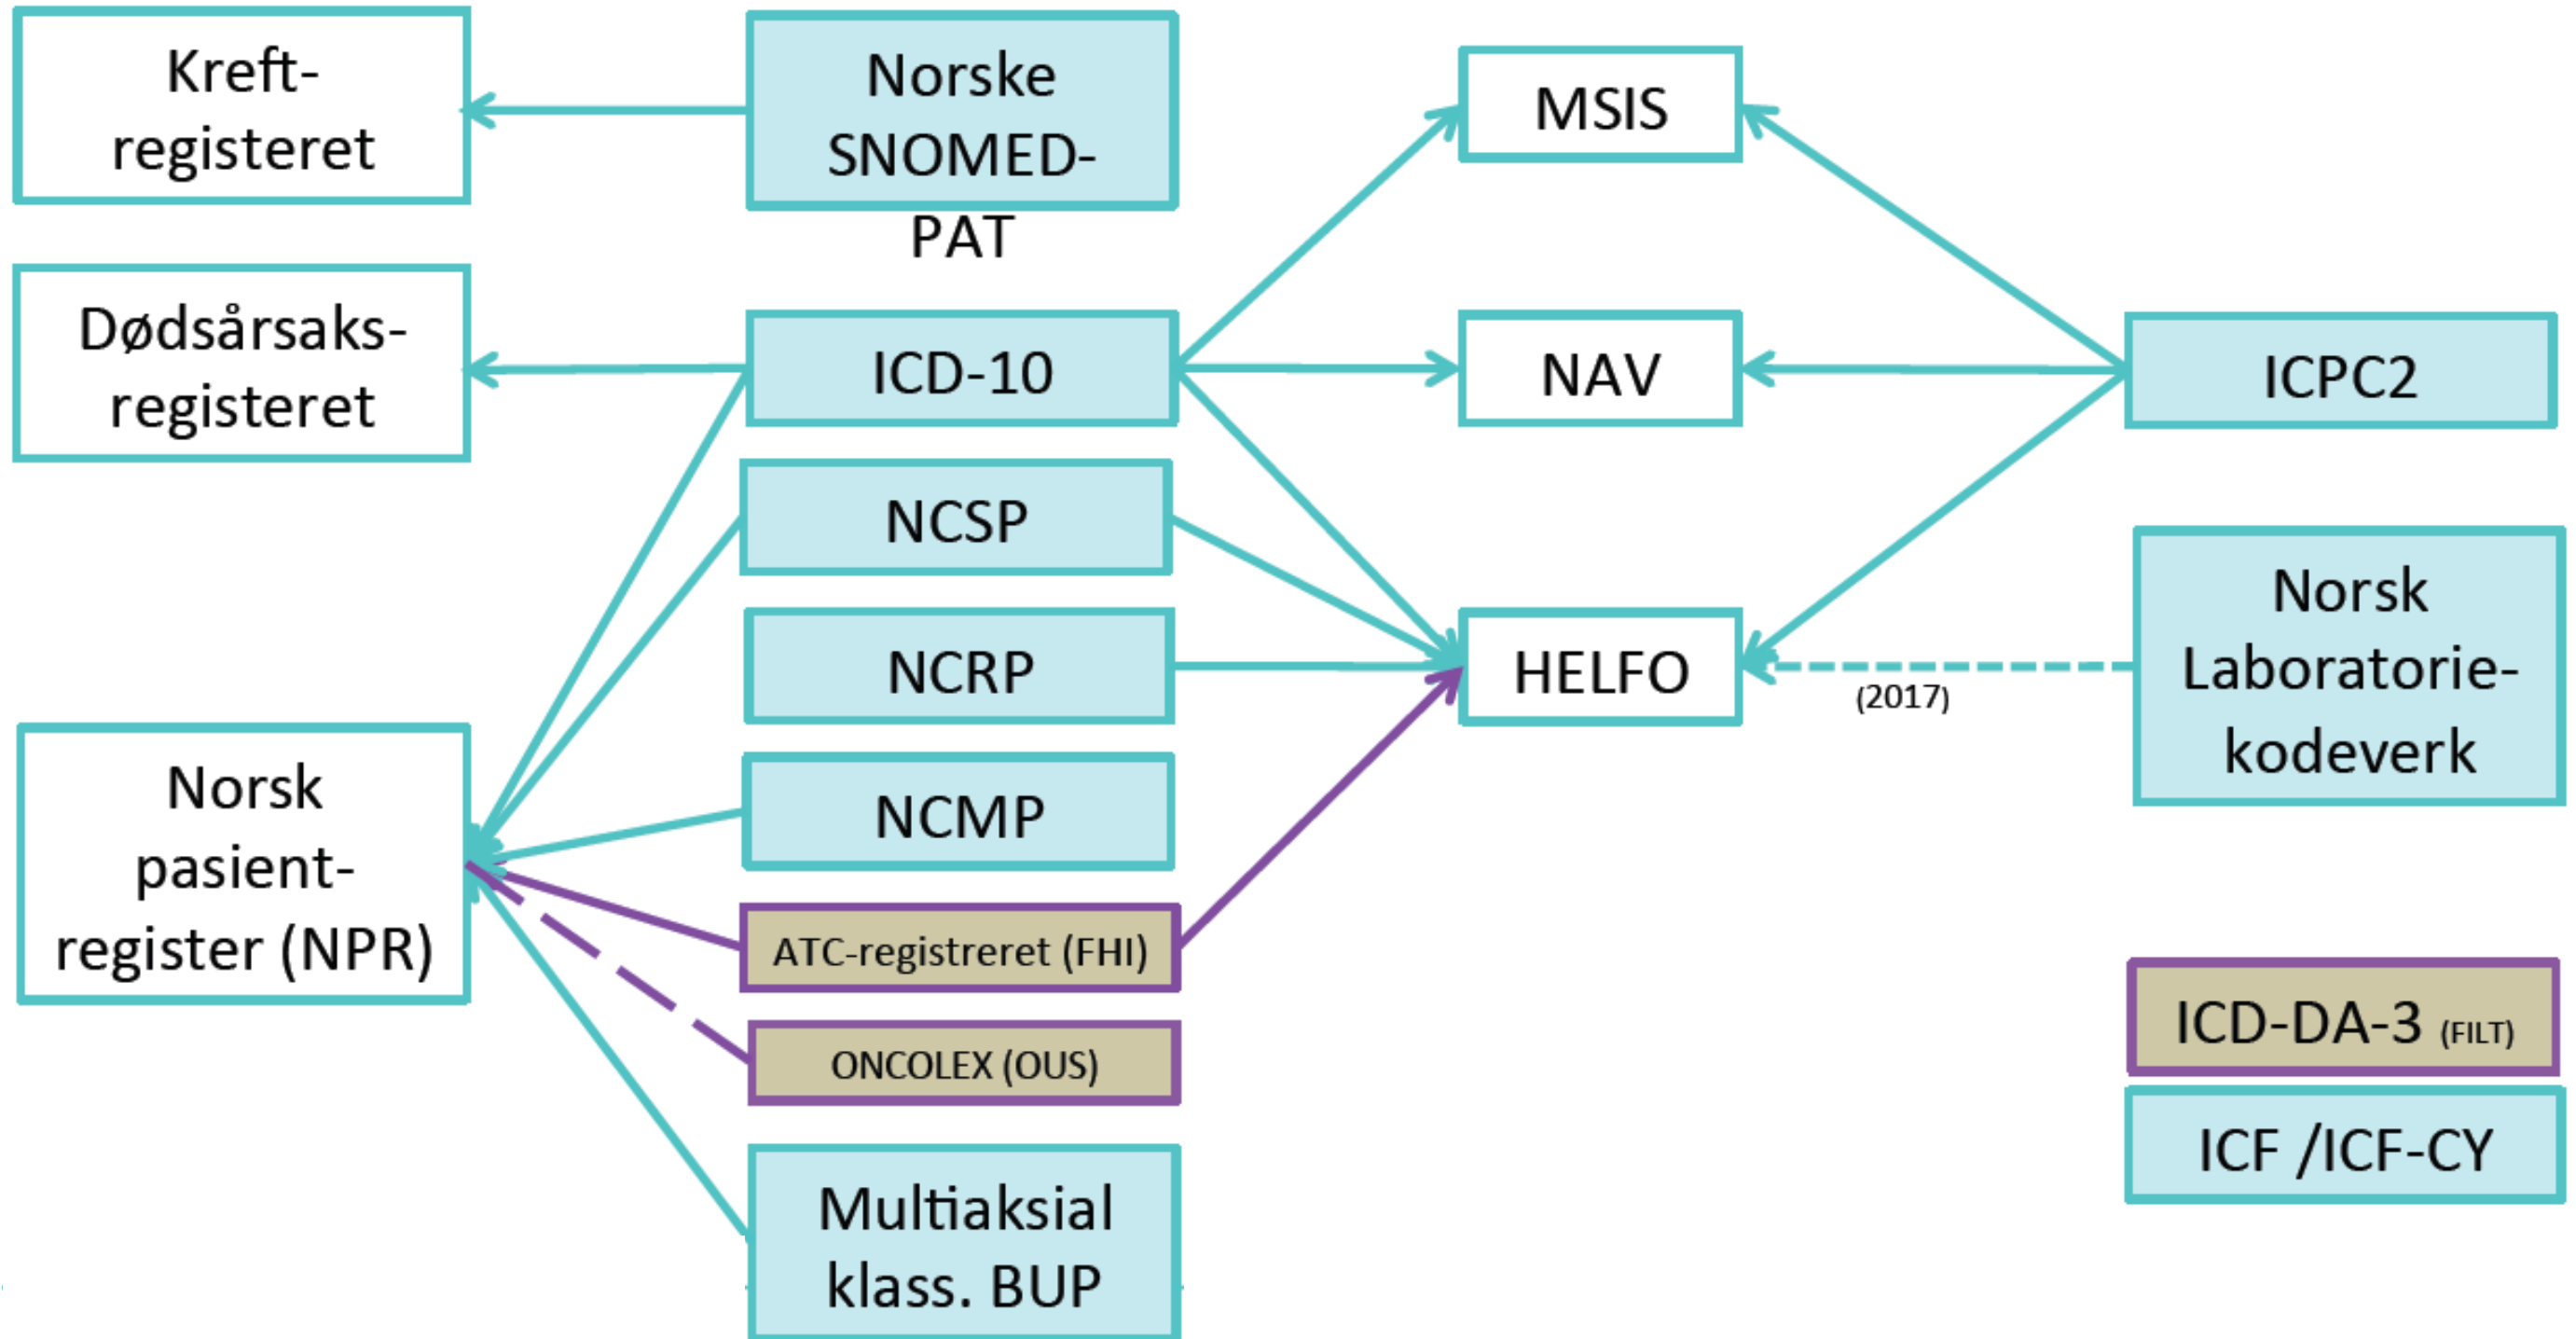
Kreft-registeret

Norske SNOMED-PAT

MSIS

Dødsårsaks-registeret

ICD-10

NAV

ICPC2

NCSP

NCRP

HELFO

(2017)

Norsk Laboratorie-kodeverk

Norsk pasient-register (NPR)

NCMP

ATC-registreret (FHI)

ONCOLEX (OUS)

ICD-DA-3 (FILT)

ICF /ICF-CY

Multiaksial klass. BUP